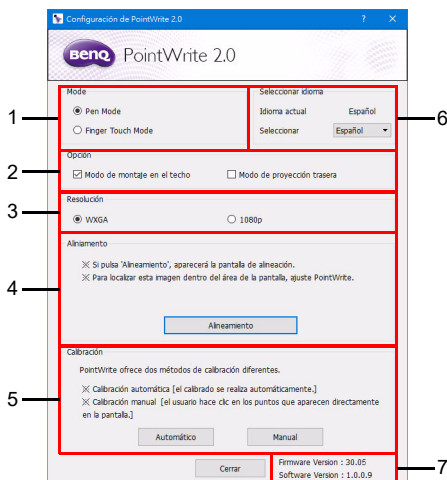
Configuración de PointWrite 2.0 ? ✕

BenQ PointWrite 2.0

1
Mode
Pen Mode
Finger Touch Mode

Seleccionar idioma
Idioma actual Español
Seleccionar Español
6

2
Opción
Modo de montaje en el techo
Modo de proyección trasera

3
Resolución
WXGA
1080p

4
Alineamiento
※ Si pulsa 'Alineamiento', aparecerá la pantalla de alineación.
※ Para localizar esta imagen dentro del área de la pantalla, ajuste PointWrite.
Alineamiento

5
Calibración
PointWrite ofrece dos métodos de calibración diferentes.
※ Calibración automática [el calibrado se realiza automáticamente.]
※ Calibración manual [el usuario hace clic en los puntos que aparecen directamente en la pantalla.]
Automático
Manual

Cerrar
Firmware Version : 30.05
Software Version : 1.0.0.9
7